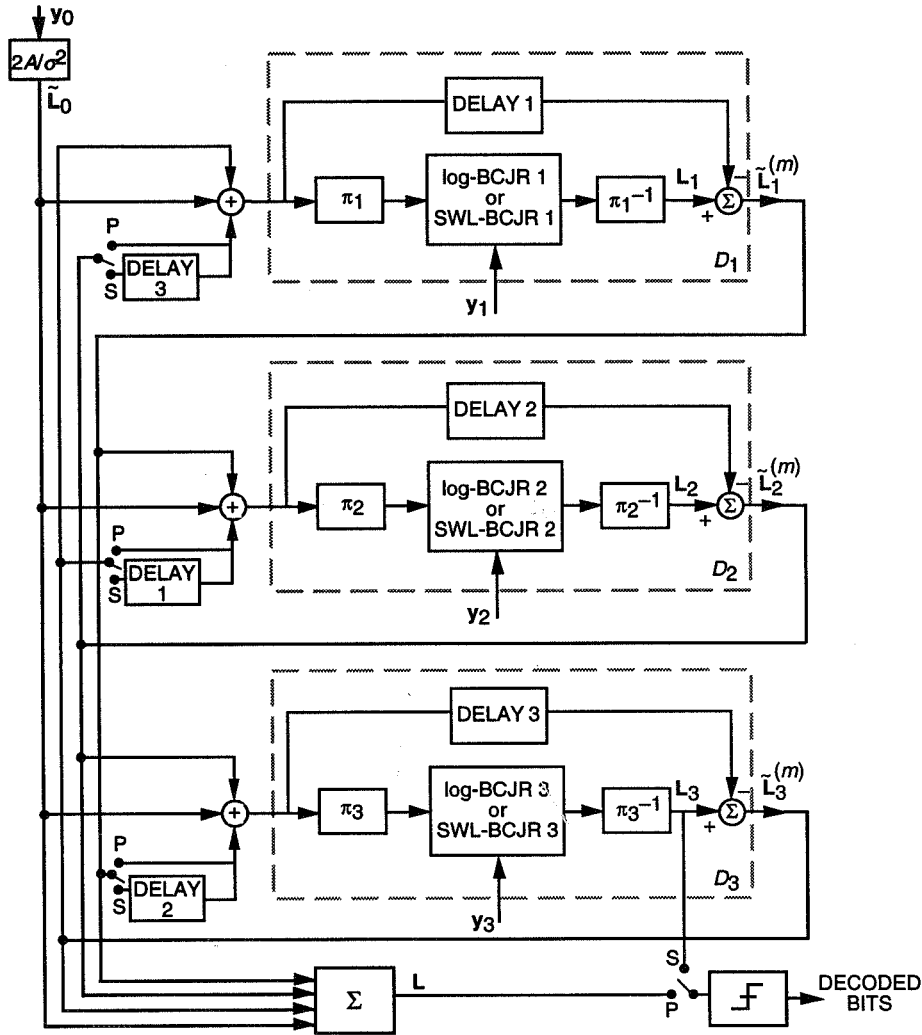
$\mathbf{y}_0$

$2A/\sigma^2$

$\tilde{\mathbf{L}}_0$

DELAY 1

$\pi_1$

log-BCJR 1 or SWL-BCJR 1

$\pi_1^{-1}$

$\mathbf{L}_1$

$\Sigma$

$-$

$+$

$\tilde{\mathbf{L}}_1^{(m)}$

$D_1$

P

S

DELAY 3

$\mathbf{y}_1$

DELAY 2

$\pi_2$

log-BCJR 2 or SWL-BCJR 2

$\pi_2^{-1}$

$\mathbf{L}_2$

$\Sigma$

$-$

$+$

$\tilde{\mathbf{L}}_2^{(m)}$

$D_2$

P

S

DELAY 1

$\mathbf{y}_2$

DELAY 3

$\pi_3$

log-BCJR 3 or SWL-BCJR 3

$\pi_3^{-1}$

$\mathbf{L}_3$

$\Sigma$

$-$

$+$

$\tilde{\mathbf{L}}_3^{(m)}$

$D_3$

P

S

DELAY 2

$\mathbf{y}_3$

$\Sigma$

L

S

P

DECODED BITS